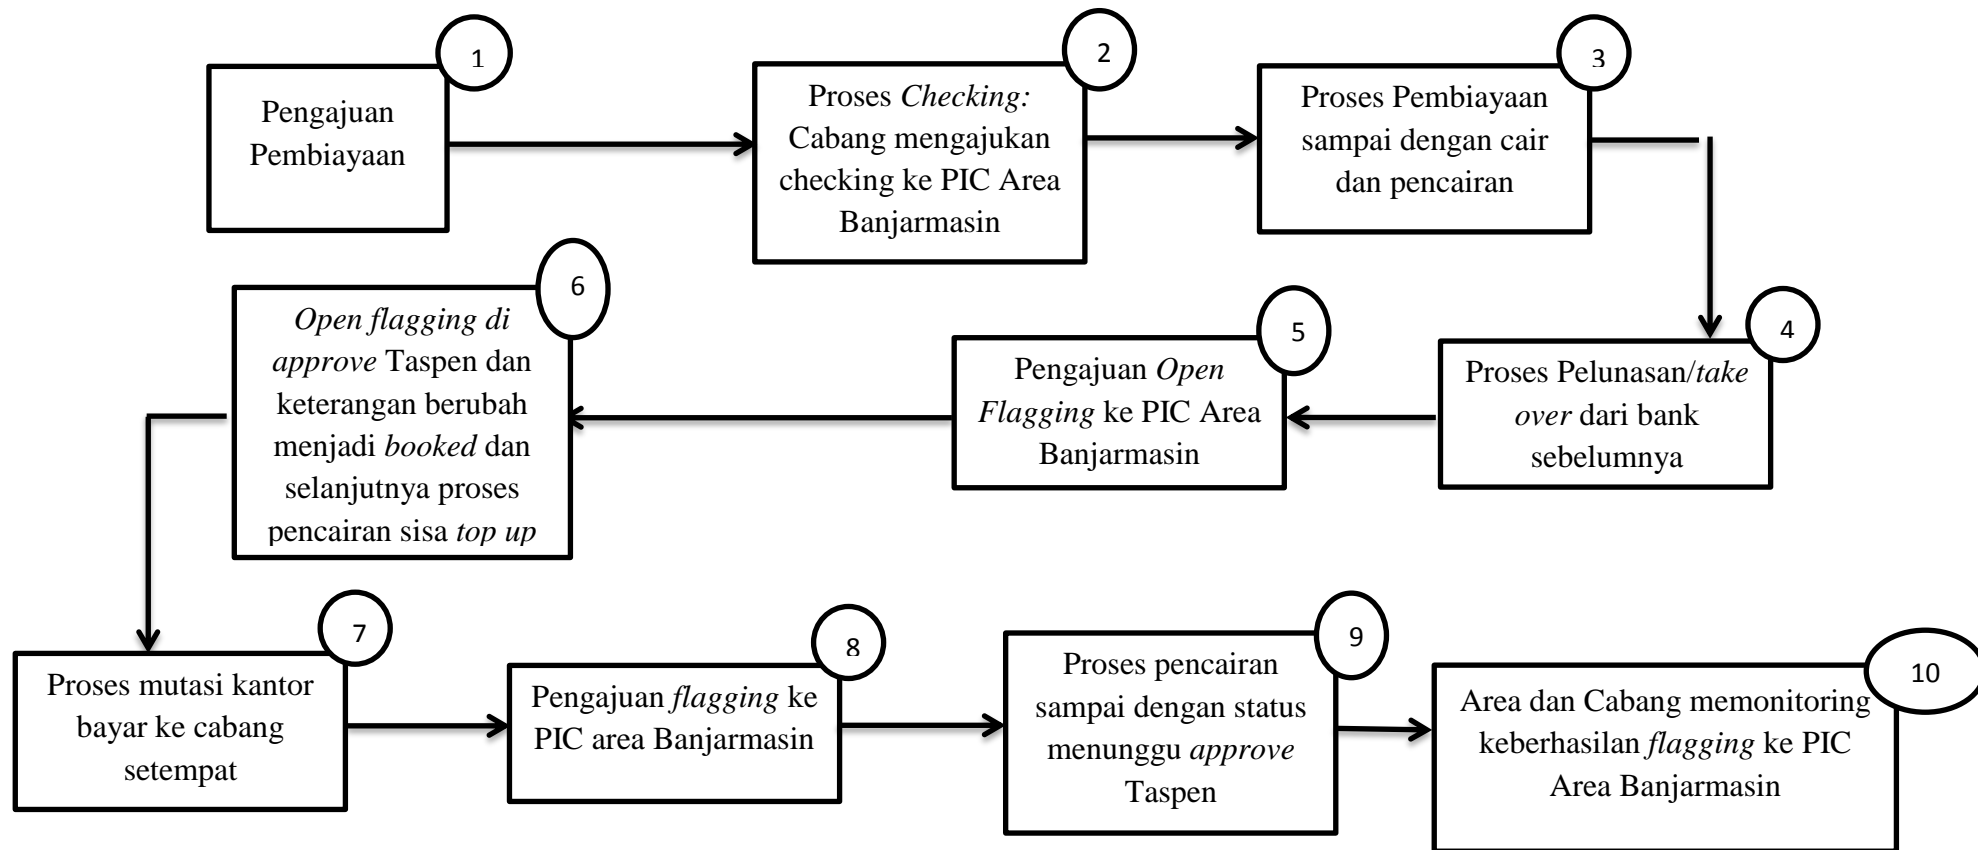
1
Pengajuan Pembiayaan

2
Proses *Checking:* Cabang mengajukan checking ke PIC Area Banjarmasin

3
Proses Pembiayaan sampai dengan cair dan pencairan

4
Proses Pelunasan/*take over* dari bank sebelumnya

5
Pengajuan *Open Flagging* ke PIC Area Banjarmasin

6
*Open flagging di approve* Taspen dan keterangan berubah menjadi *booked* dan selanjutnya proses pencairan sisa *top up*

7
Proses mutasi kantor bayar ke cabang setempat

8
Pengajuan *flagging* ke PIC area Banjarmasin

9
Proses pencairan sampai dengan status menunggu *approve* Taspen

10
Area dan Cabang memonitoring keberhasilan *flagging* ke PIC Area Banjarmasin